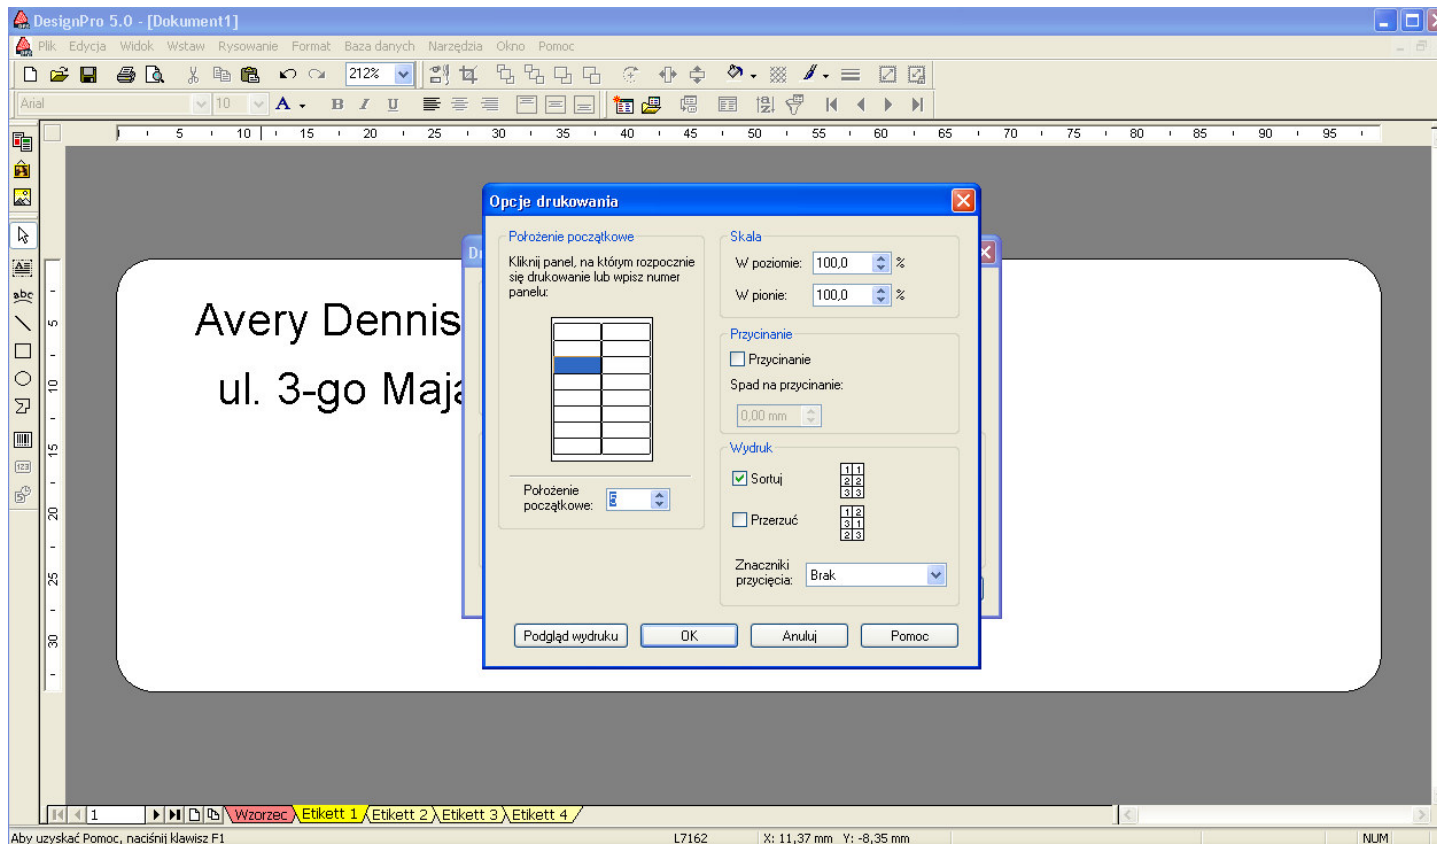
DesignPro 5.0 - [Dokument1]

Plik Edycja Widok Wstaw Rysowanie Format Baza danych Narzędzia Okno Pomoc

212%

Arial 10

5 10 15 20 25 30 35 40 45 50 55 60 65 70 75 80 85 90 95

5 10 15 20 25 30

Avery Dennis

ul. 3-go Maja

Opcje drukowania

Położenie początkowe

Kliknij panel, na którym rozpocznie się drukowanie lub wpisz numer panelu:

Położenie początkowe: 5

Skala

W poziomie: 100,0 %

W pionie: 100,0 %

Przycinanie

Przycinanie

Spad na przycinanie:

0,00 mm

Wydruk

Sortuj

1 1
2 2
3 3

Przerzuć

1 2
3 1
2 3

Znaczniki przycięcia: Brak

Podgląd wydruku OK Anuluj Pomoc

1 Wzorzec Etikett 1 Etikett 2 Etikett 3 Etikett 4

Aby uzyskać Pomoc, naciśnij klawisz F1 L7162 X: 11,37 mm Y: -8,35 mm NUM